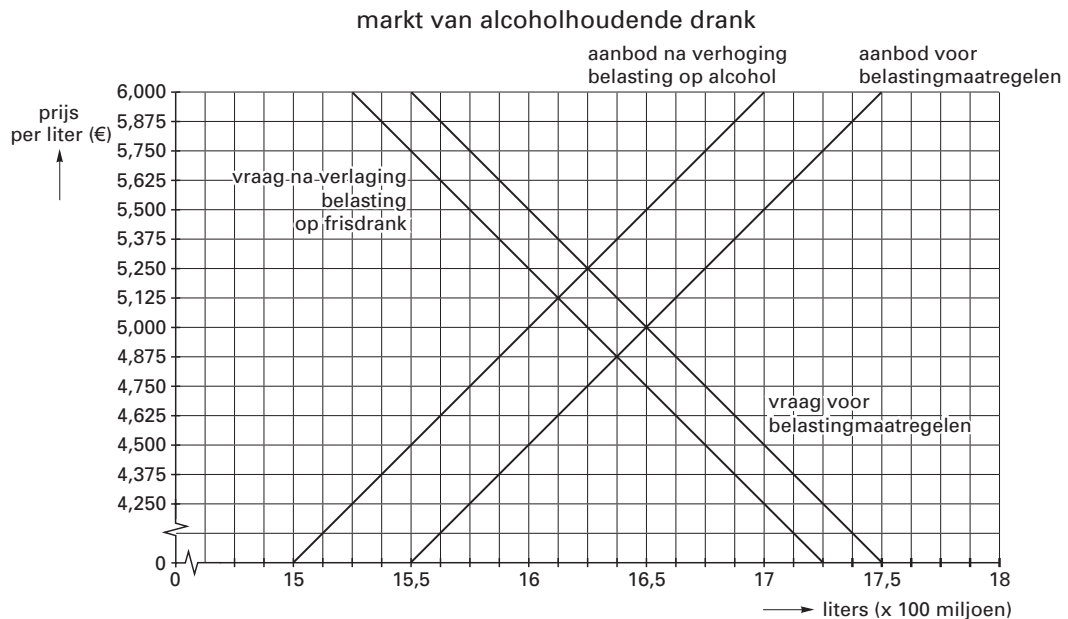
markt van alcoholhoudende drank

aanbod na verhoging belasting op alcohol

aanbod voor belastingmaatregelen

prijs per liter (€)

6,000
5,875
5,750
5,625
5,500
5,375
5,250
5,125
5,000
4,875
4,750
4,625
4,500
4,375
4,250
0

vraag na verlaging belasting op frisdrank

vraag voor belastingmaatregelen

0
15
15,5
16
16,5
17
17,5
18

liters (x 100 miljoen)